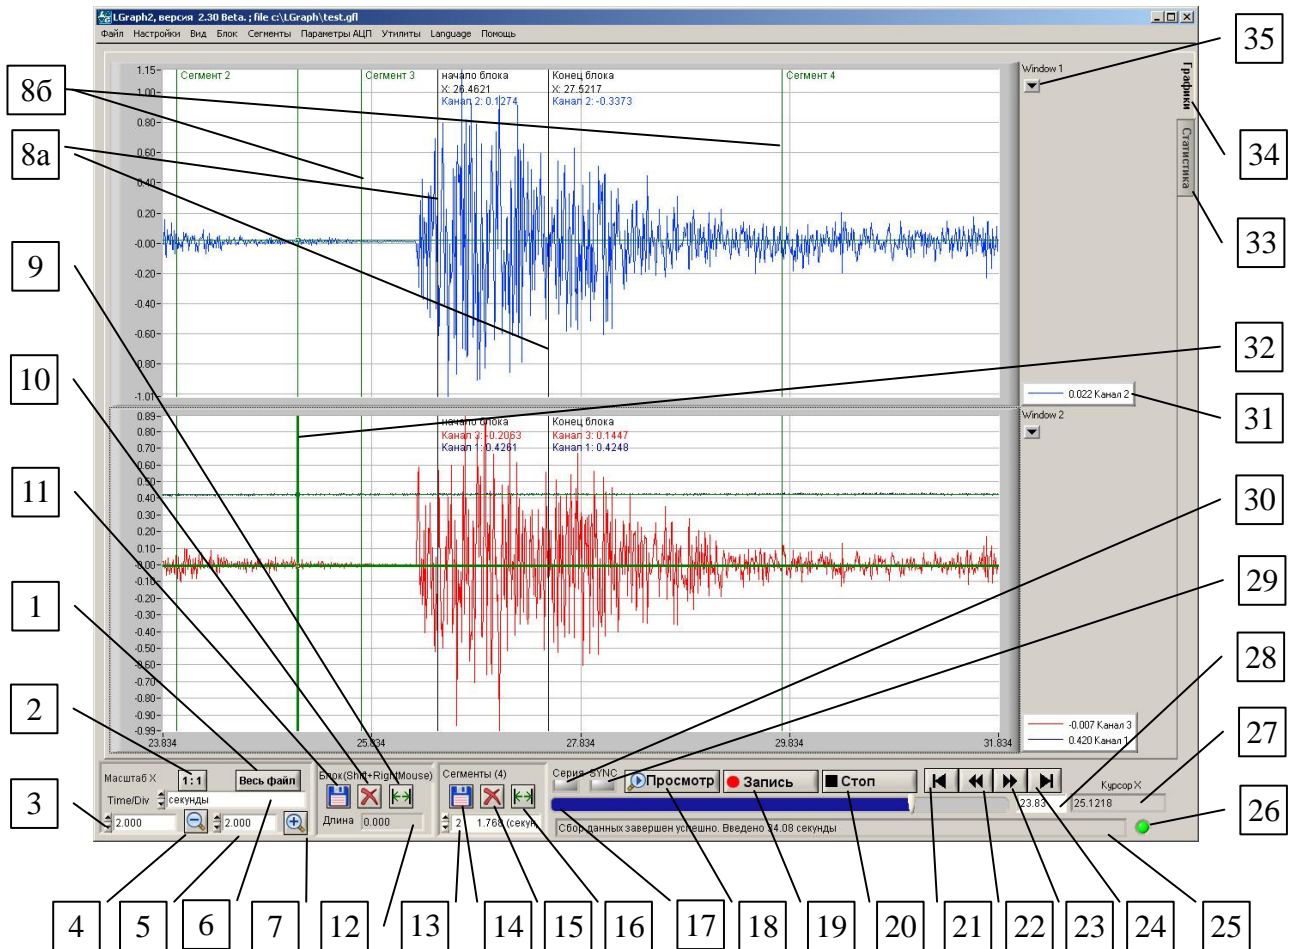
LGraph2, версия 2.30 Beta. ; file c:\LGraph\test.gfl
Файл Настройки Вид Блок Сегменты Параметры АЦП Утилиты Language Помощь

35
8б
8а
9
10
11
1
2
3

Сегмент 2 Сегмент 3 начало блока X: 26.4621 Канал 2: 0.1274 Конец блока X: 27.5217 Канал 2: -0.3373 Сегмент 4

1.15 1.00 0.80 0.60 0.40 0.20 -0.00 -0.20 -0.40 -0.60 -0.80 -1.01

Window 1
Графики
Статистика
34
33
32
0.022 Канал 2
31
Window 2

начало блока Канал 3: -0.2063 Канал 1: 0.4261 Конец блока Канал 3: 0.1447 Канал 1: 0.4248

0.89 0.80 0.70 0.60 0.50 0.40 0.30 0.20 0.10 0.00 -0.10 -0.20 -0.30 -0.40 -0.50 -0.60 -0.70 -0.80 -0.90 -0.99

23.834 25.834 27.834 29.834 31.834

30
29
28
-0.007 Канал 3
0.420 Канал 1
27

Масштаб X 1 : 1 Весь файл
Time/Div секунды
2.000 2.000
Блок(Shift+RightMouse)
Длина 0.000
Сегменты (4)
2 1.768 (секун
Серия SYNC
Просмотр Запись Стоп
Сбор данных завершен успешно. Введено 34.08 секунды
23.83
Курсор X
25.1218
26

4 5 6 7 12 13 14 15 16 17 18 19 20 21 22 23 24 25